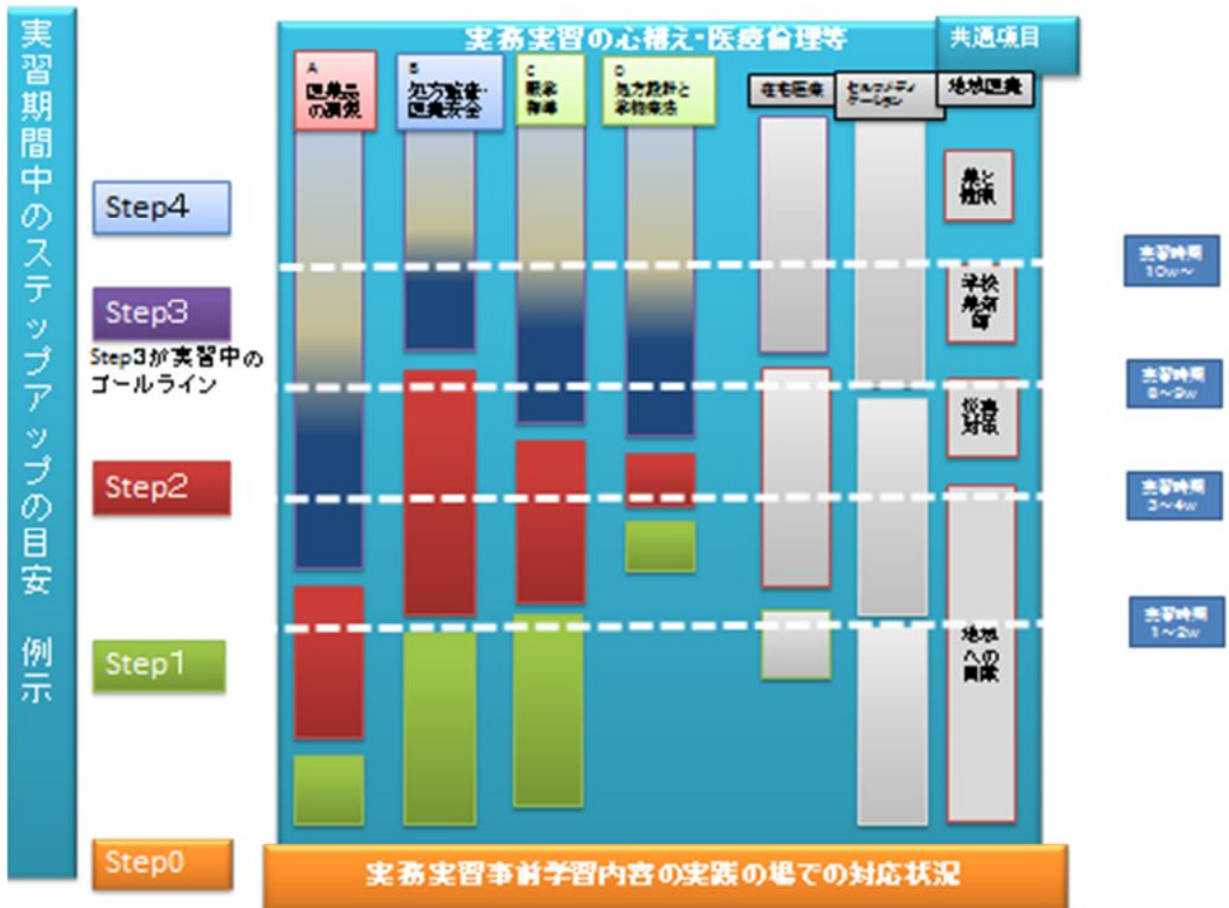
実習期間中のステップアップの目安　例示

実務実習の心構え・医療倫理等

共通項目

A 医薬品の調製

B 処方監査・医療安全

C 服薬指導

D 処方設計と薬物療法

在宅医療

セルフメディケーション

地域医療

Step4

Step3

Step3が実習中のゴールライン

Step2

Step1

Step0

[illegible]

学校薬剤師

災害対策

地域への貢献

実習時期 10w～

実習時期 8～9w

実習時期 3～4w

実習時期 1～2w

実務実習事前学習内容の実践の場での対応状況